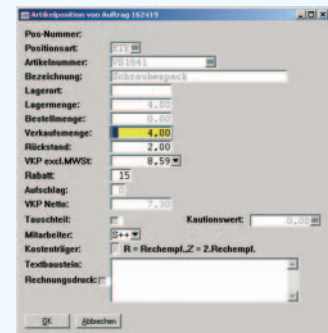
Artikelposition von Auftrag 162419

Pos-Nummer:
Positionsart: EIN
Artikelnummer: VS1041
Bezeichnung: Schraubenpack
Lagerort:
Lagermenge: 4,00
Bestellmenge: 0,00
Verkaufsmenge: 4,00
Rückstand: 2,00
VKP excl.MWSt: 8,59
Rabatt: 15
Aufschlag: 0
VKP Netto: 7,30
Tauschteil:
Kautionswert: 0,00
Mitarbeiter: S++
Kostenträger: R = Rechempf., Z = 2.Rechempl.
Textbaustein:
Rechnungsdruck:

OK Abbrechen